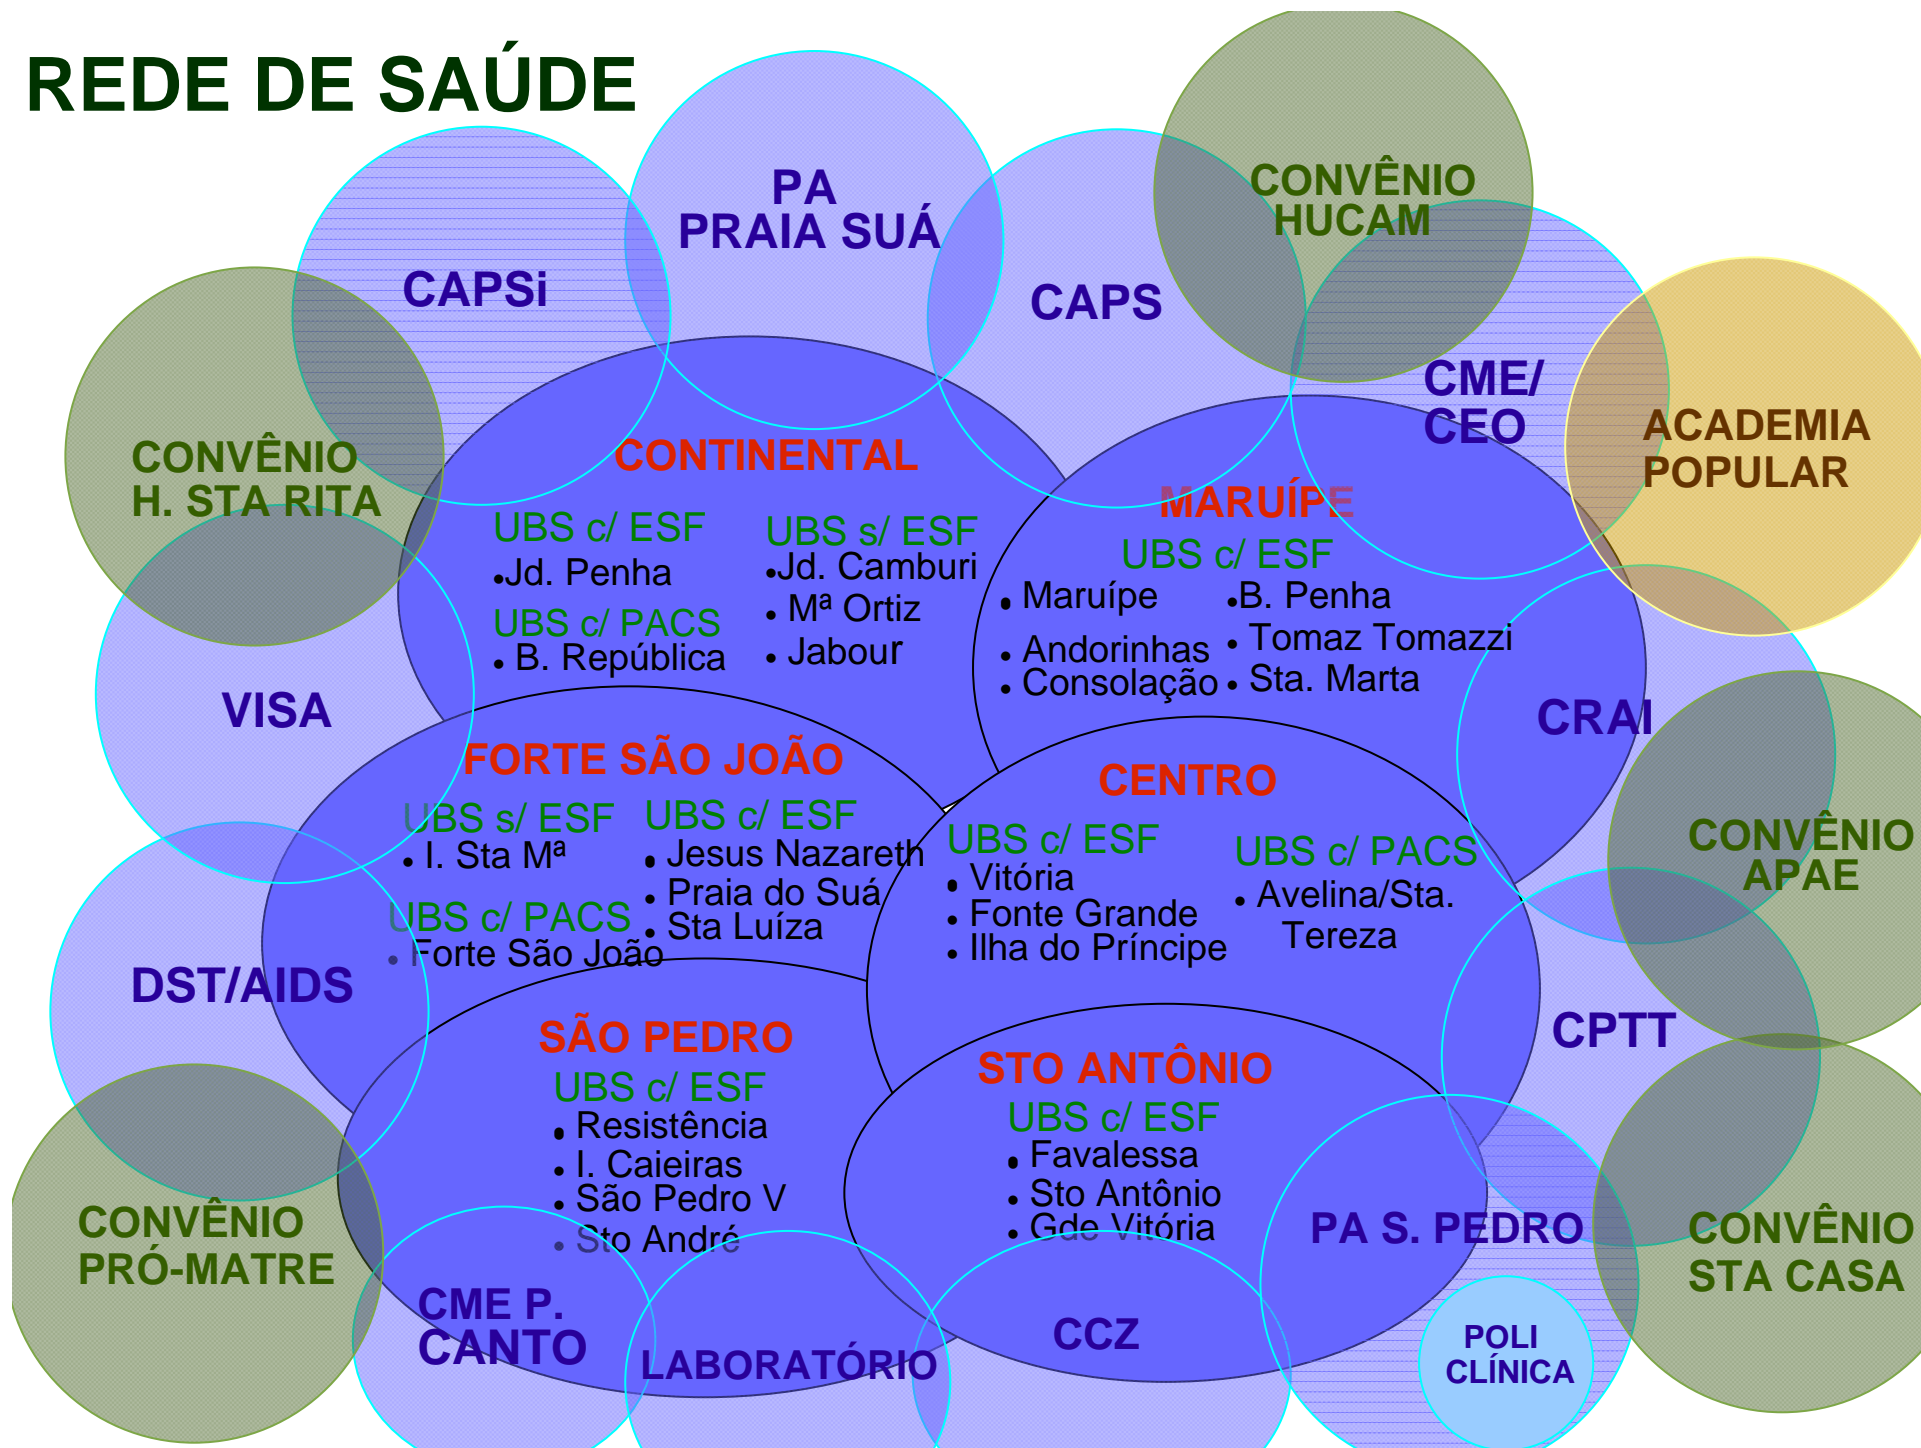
REDE DE SAÚDE

PA
PRAIA SUÁ

CONVÊNIO
HUCAM

CAPSi

CAPS

CME/
CEO

ACADEMIA
POPULAR

CONVÊNIO
H. STA RITA

CONTINENTAL

UBS c/ ESF
• Jd. Penha

UBS c/ PACS
• B. República

UBS s/ ESF
• Jd. Camburi
• Mª Ortiz
• Jabour

MARUÍPE

UBS c/ ESF
• Maruípe
• Andorinhas
• Consolação
• B. Penha
• Tomaz Tomazzi
• Sta. Marta

VISA

CRAI

FORTE SÃO JOÃO

UBS s/ ESF
• I. Sta Mª

UBS c/ PACS
• Forte São João

UBS c/ ESF
• Jesus Nazareth
• Praia do Suá
• Sta Luíza

CENTRO

UBS c/ ESF
• Vitória
• Fonte Grande
• Ilha do Príncipe

UBS c/ PACS
• Avelina/Sta. Tereza

CONVÊNIO
APAE

DST/AIDS

CPTT

SÃO PEDRO

UBS c/ ESF
• Resistência
• I. Caieiras
• São Pedro V
• Sto André

STO ANTÔNIO

UBS c/ ESF
• Favalessa
• Sto Antônio
• Gde Vitória

CONVÊNIO
PRÓ-MATRE

PA S. PEDRO

CONVÊNIO
STA CASA

CME P.
CANTO

LABORATÓRIO

CCZ

POLI
CLÍNICA